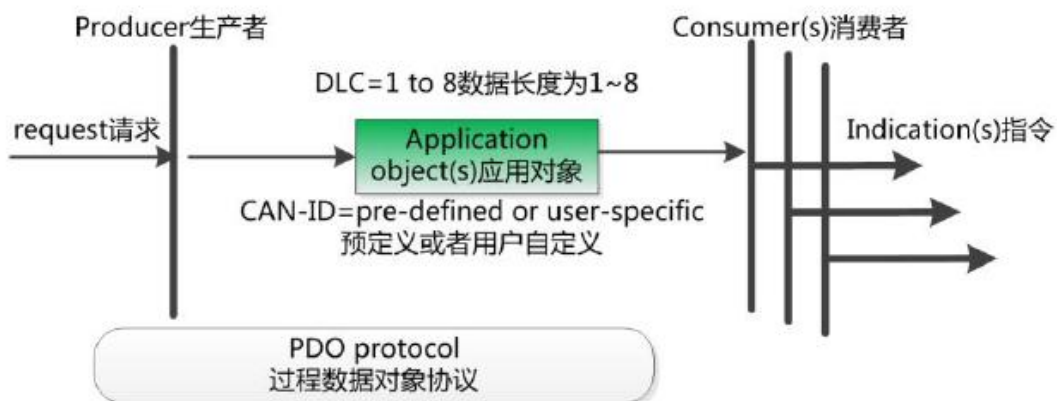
Producer生产者

Consumer(s)消费者

DLC=1 to 8数据长度为1~8

request请求

Application object(s)应用对象

Indication(s)指令

CAN-ID=pre-defined or user-specific 预定义或者用户自定义

PDO protocol 过程数据对象协议